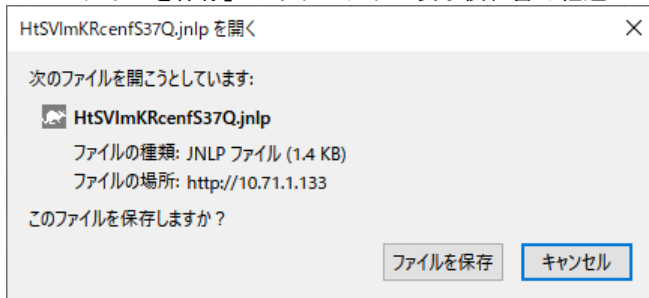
HtSVlmKRcenfS37Q.jnlp を開く

×

次のファイルを開こうとしています:

HtSVlmKRcenfS37Q.jnlp

ファイルの種類: JNLP ファイル (1.4 KB)

ファイルの場所: http://10.71.1.133

このファイルを保存しますか？

ファイルを保存

キャンセル